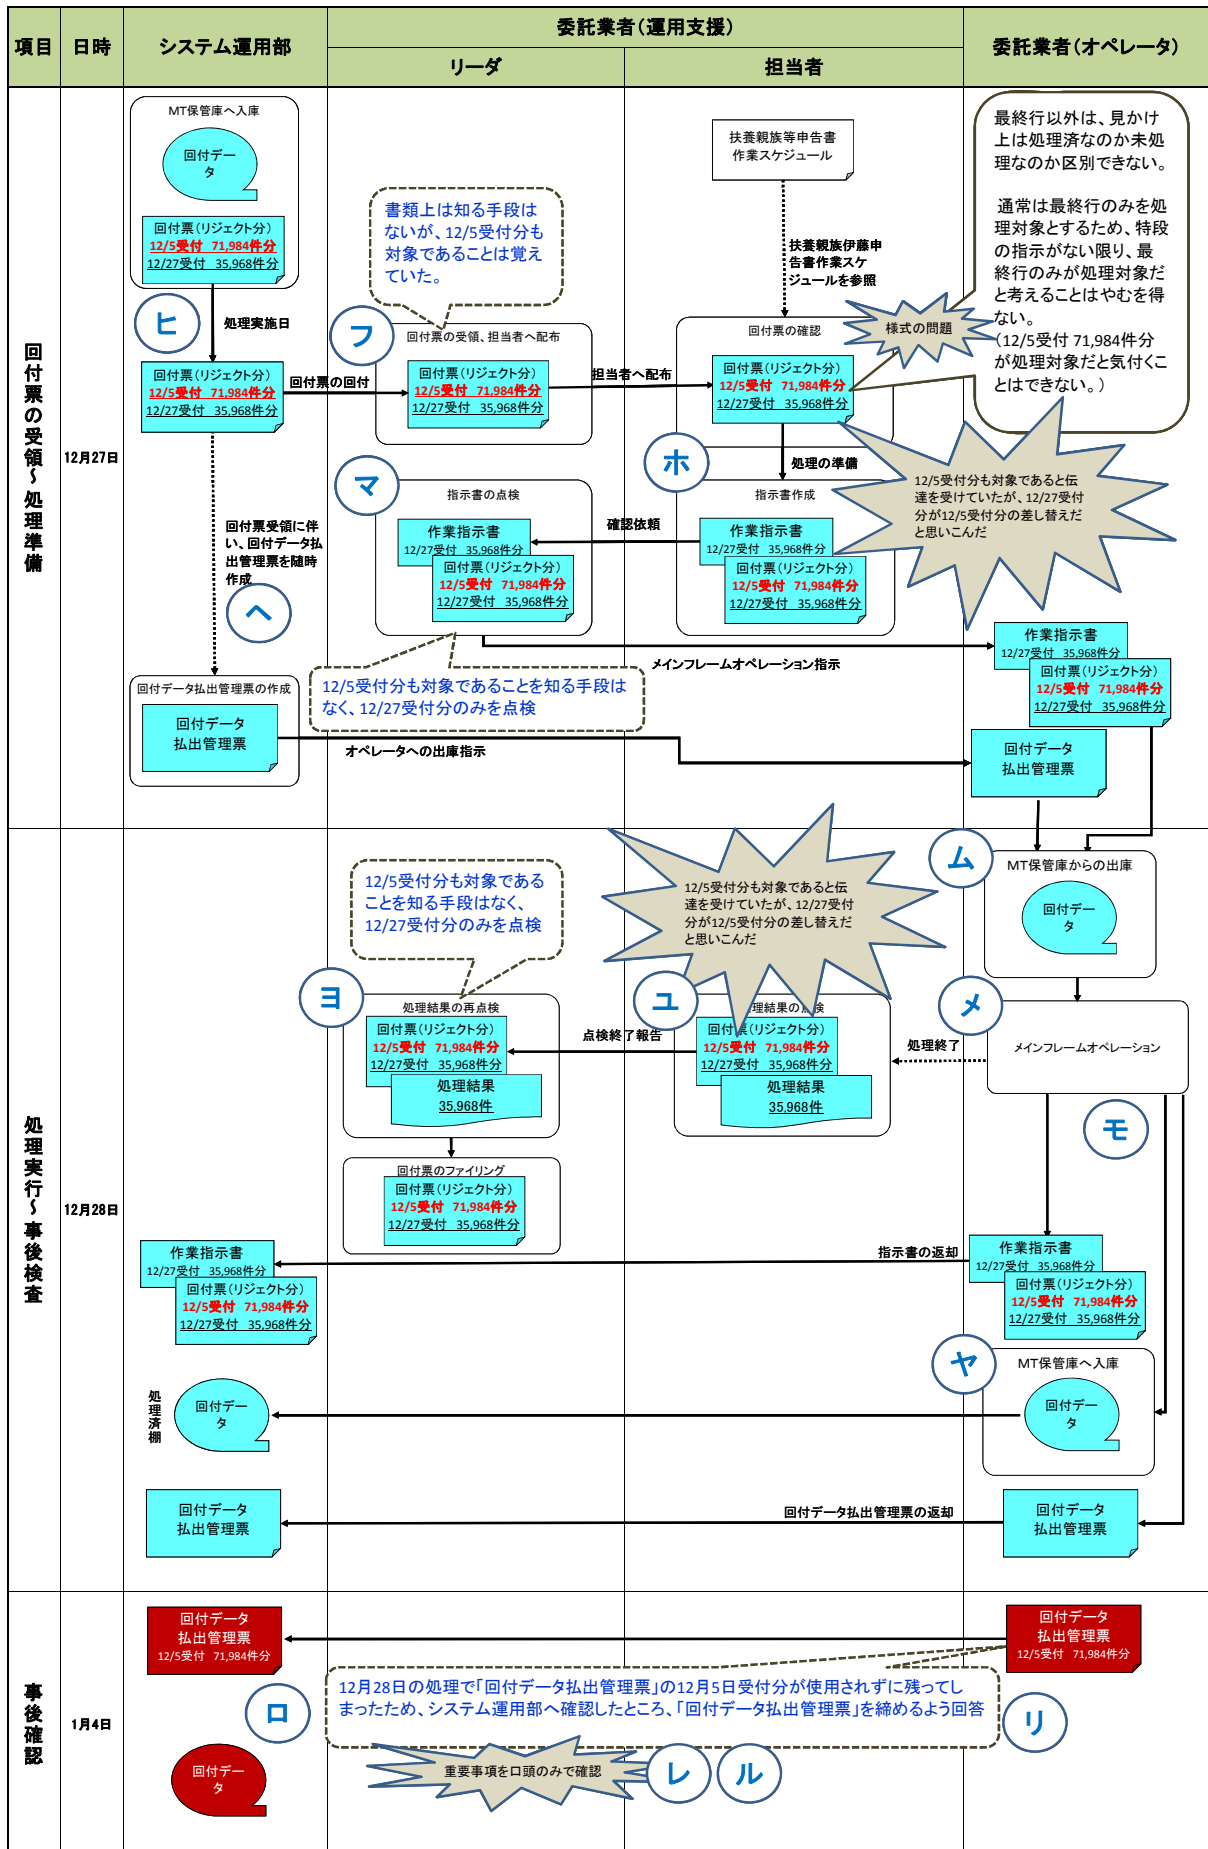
| 項目 | 日時 | システム運用部 | 委託業者（運用支援） リーダ | 委託業者（運用支援） 担当者 | 委託業者（オペレータ） |
|---|---|---|---|---|---|
| 回付票の受領～処理準備 | 12月27日 | | | | |
| 処理実行～事後検査 | 12月28日 | | | | |
| 事後確認 | 1月4日 | | | | |

MT保管庫へ入庫
回付データ
回付票（リジェクト分）
12/5受付 71,984件分
12/27受付 35,968件分

ヒ
処理実施日

回付票（リジェクト分）
12/5受付 71,984件分
12/27受付 35,968件分

回付票の回付

書類上は知る手段はないが、12/5受付分も対象であることは覚えていた。

フ
回付票の受領、担当者へ配布
回付票（リジェクト分）
12/5受付 71,984件分
12/27受付 35,968件分

担当者へ配布

扶養親族等申告書作業スケジュール
扶養親族伊藤申告書作業スケジュールを参照

回付票の確認
様式の問題
回付票（リジェクト分）
12/5受付 71,984件分
12/27受付 35,968件分

最終行以外は、見かけ上は処理済なのか未処理なのか区別できない。

通常は最終行のみを処理対象とするため、特段の指示がない限り、最終行のみが処理対象だと考えることはやむを得ない。
（12/5受付 71,984件分が処理対象だと気付くことはできない。）

ホ
処理の準備
12/5受付分も対象であると伝達を受けていたが、12/27受付分が12/5受付分の差し替えだと思いこんだ

マ
指示書の点検
作業指示書
12/27受付 35,968件分
回付票（リジェクト分）
12/5受付 71,984件分
12/27受付 35,968件分

確認依頼

指示書作成
作業指示書
12/27受付 35,968件分
回付票（リジェクト分）
12/5受付 71,984件分
12/27受付 35,968件分

回付票受領に伴い、回付データ払出管理票を随時作成
ヘ

メインフレームオペレーション指示
作業指示書
12/27受付 35,968件分
回付票（リジェクト分）
12/5受付 71,984件分
12/27受付 35,968件分

回付データ払出管理票の作成
回付データ払出管理票

12/5受付分も対象であることを知る手段はなく、12/27受付分のみを点検

オペレータへの出庫指示
回付データ払出管理票

ム
MT保管庫からの出庫
回付データ

12/5受付分も対象であると伝達を受けていたが、12/27受付分が12/5受付分の差し替えだと思いこんだ

12/5受付分も対象であることを知る手段はなく、12/27受付分のみを点検

ヨ
処理結果の再点検
回付票（リジェクト分）
12/5受付 71,984件分
12/27受付 35,968件分
処理結果
35,968件

点検終了報告

ユ
処理結果の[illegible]検
回付票（リジェクト分）
12/5受付 71,984件分
12/27受付 35,968件分
処理結果
35,968件

メ
処理終了
メインフレームオペレーション

モ

回付票のファイリング
回付票（リジェクト分）
12/5受付 71,984件分
12/27受付 35,968件分

指示書の返却
作業指示書
12/27受付 35,968件分
回付票（リジェクト分）
12/5受付 71,984件分
12/27受付 35,968件分

作業指示書
12/27受付 35,968件分
回付票（リジェクト分）
12/5受付 71,984件分
12/27受付 35,968件分

ヤ
MT保管庫へ入庫
回付データ

処理済棚
回付データ

回付データ払出管理票
回付データ払出管理票の返却
回付データ払出管理票

回付データ払出管理票
12/5受付 71,984件分
回付データ払出管理票
12/5受付 71,984件分

12月28日の処理で「回付データ払出管理票」の12月5日受付分が使用されずに残ってしまったため、システム運用部へ確認したところ、「回付データ払出管理票」を締めるよう回答

ロ
リ
回付データ
重要事項を口頭のみで確認
レ
ル